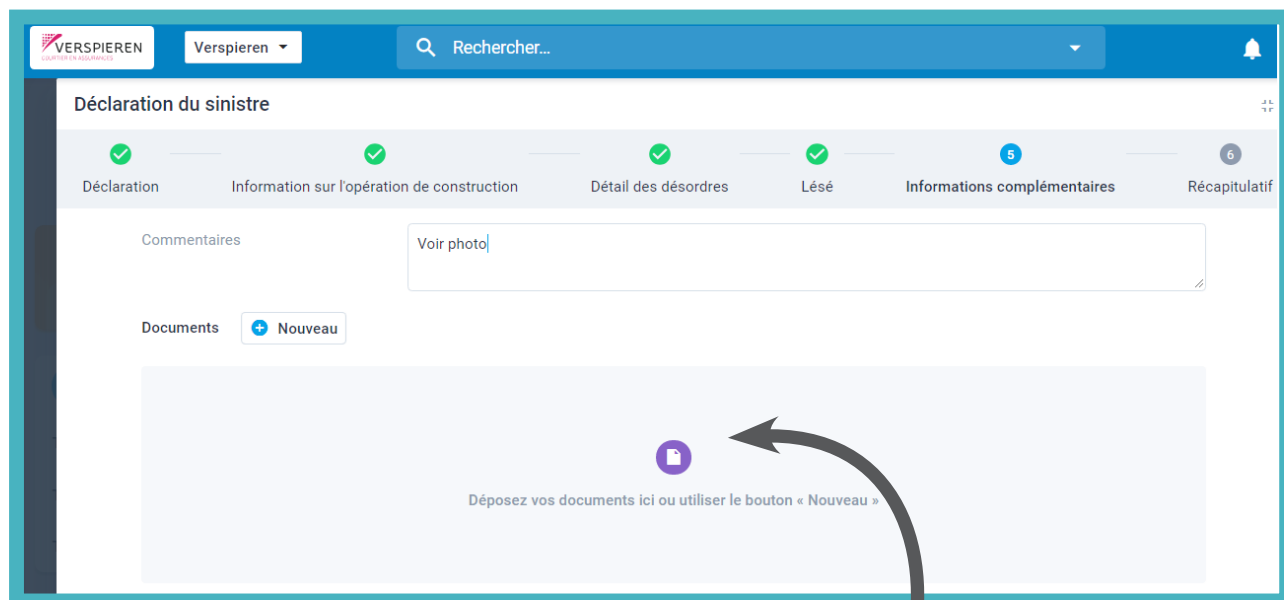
VERSPIEREN
COURTIER EN ASSURANCES

Verspieren

Rechercher...

Déclaration du sinistre

Déclaration

Information sur l'opération de construction

Détail des désordres

Lésé

5
Informations complémentaires

6
Récapitulatif

Commentaires

Voir photo

Documents

Nouveau

Déposez vos documents ici ou utiliser le bouton « Nouveau »